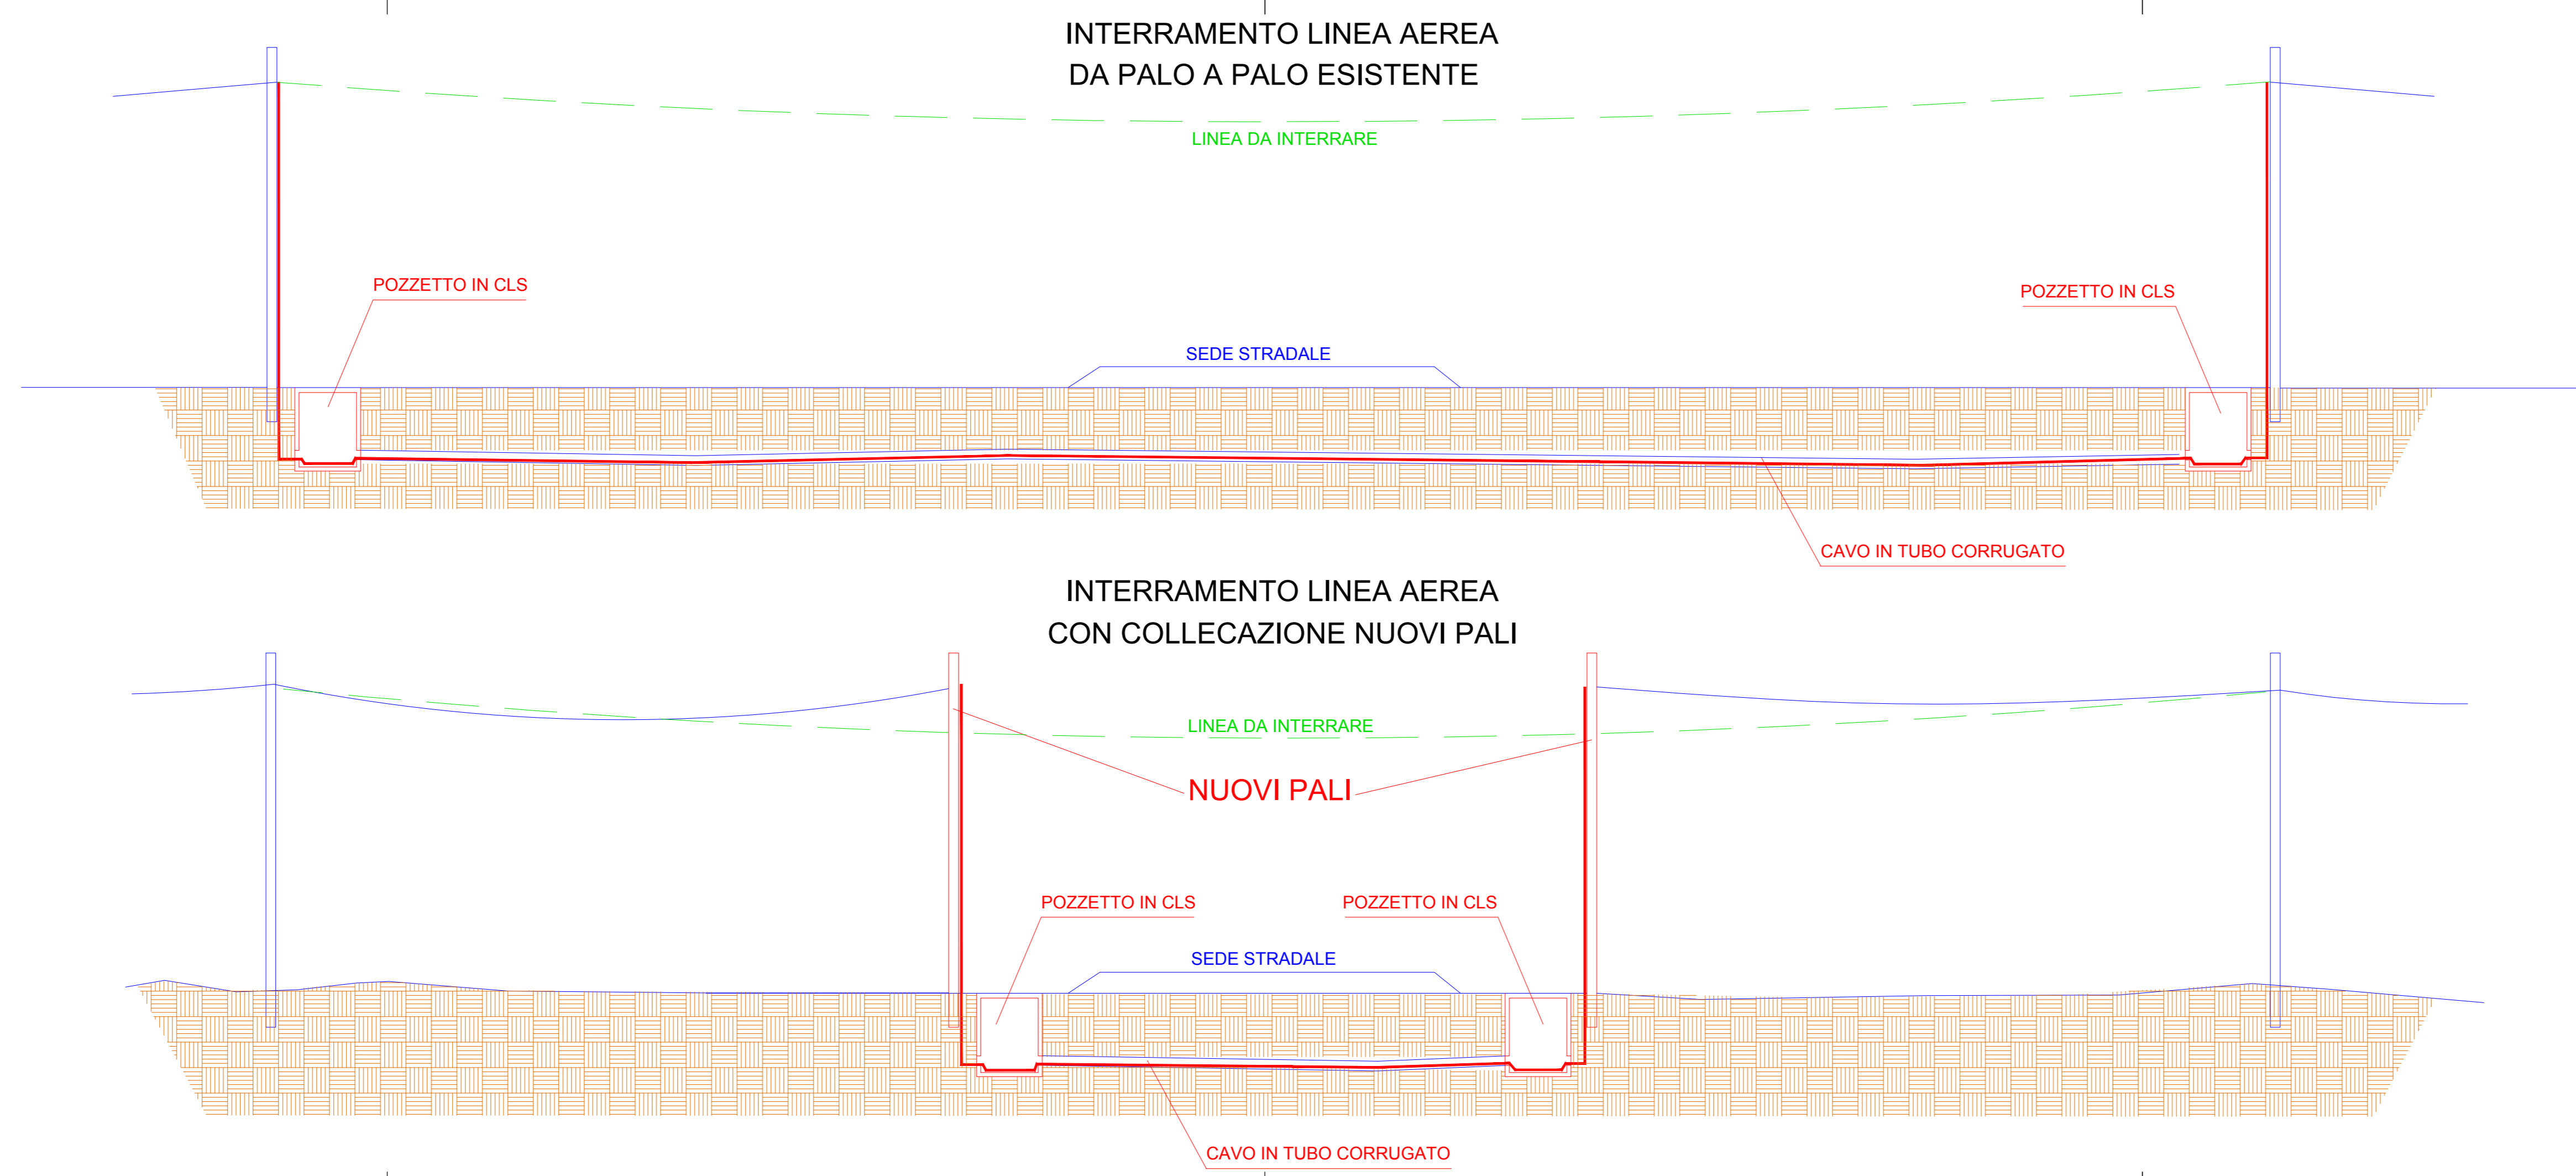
INTERRAMENTO LINEA AEREA
DA PALO A PALO ESISTENTE

LINEA DA INTERRARE

POZZETTO IN CLS

POZZETTO IN CLS

SEDE STRADALE

CAVO IN TUBO CORRUGATO

INTERRAMENTO LINEA AEREA
CON COLLECAZIONE NUOVI PALI

LINEA DA INTERRARE

NUOVI PALI

POZZETTO IN CLS

POZZETTO IN CLS

SEDE STRADALE

CAVO IN TUBO CORRUGATO